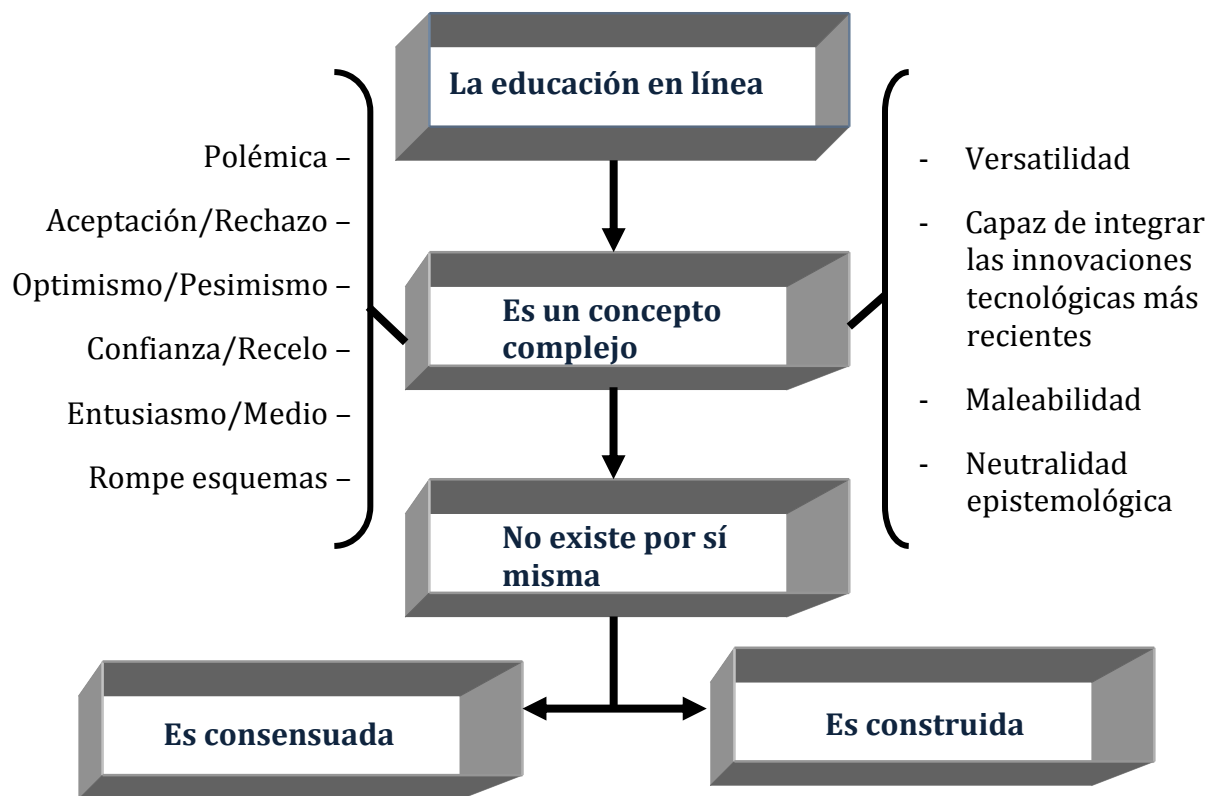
La educación en línea

Polémica –
Aceptación/Rechazo –
Optimismo/Pesimismo –
Confianza/Recelo –
Entusiasmo/Medio –
Rompe esquemas –

Es un concepto complejo

- Versatilidad
- Capaz de integrar las innovaciones tecnológicas más recientes
- Maleabilidad
- Neutralidad epistemológica

No existe por sí misma

Es consensuada

Es construida